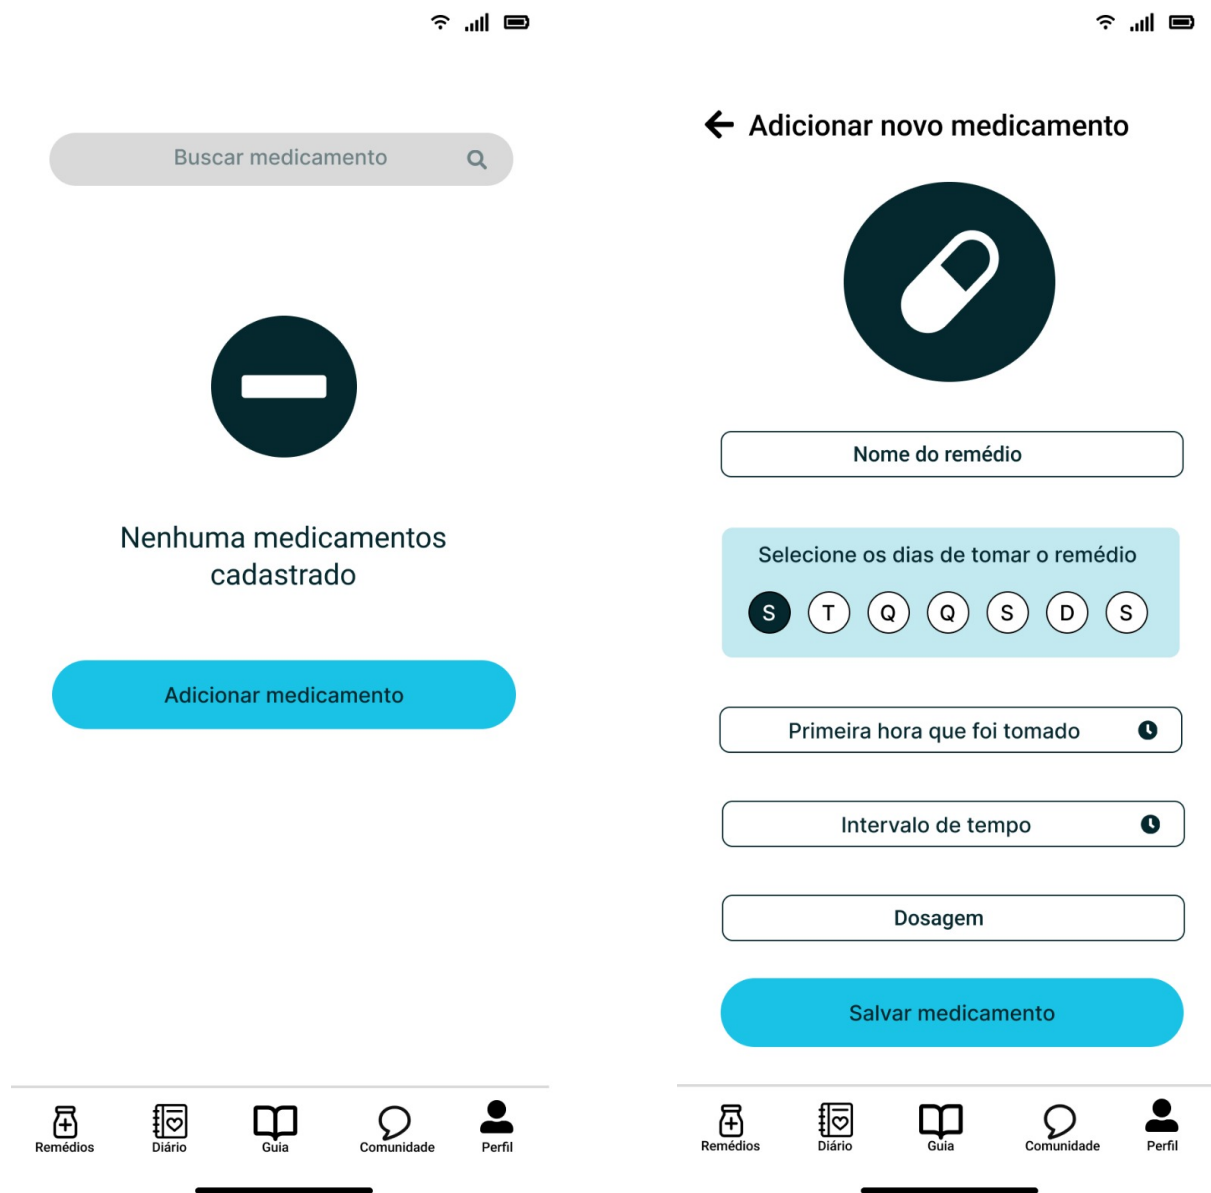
Buscar medicamento

Nenhuma medicamentos cadastrado

Adicionar medicamento

Remédios Diário Guia Comunidade Perfil

Adicionar novo medicamento

Nome do remédio

Selecione os dias de tomar o remédio

S T Q Q S D S

Primeira hora que foi tomado

Intervalo de tempo

Dosagem

Salvar medicamento

Remédios Diário Guia Comunidade Perfil